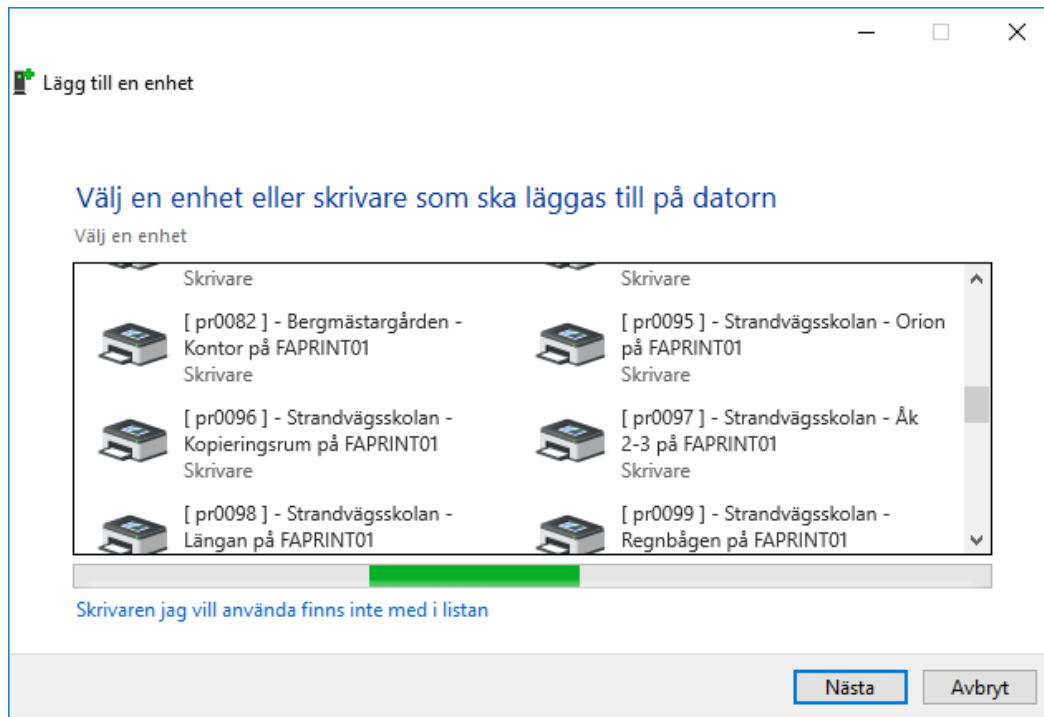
Lägg till en enhet

Välj en enhet eller skrivare som ska läggas till på datorn

Välj en enhet

Skrivare

Skrivare

[ pr0082 ] - Bergmästargården - Kontor på FAPRINT01
Skrivare

[ pr0095 ] - Strandvägsskolan - Orion på FAPRINT01
Skrivare

[ pr0096 ] - Strandvägsskolan - Kopieringsrum på FAPRINT01
Skrivare

[ pr0097 ] - Strandvägsskolan - Åk 2-3 på FAPRINT01
Skrivare

[ pr0098 ] - Strandvägsskolan - Längan på FAPRINT01

[ pr0099 ] - Strandvägsskolan - Regnbågen på FAPRINT01

Skrivaren jag vill använda finns inte med i listan

Nästa

Avbryt